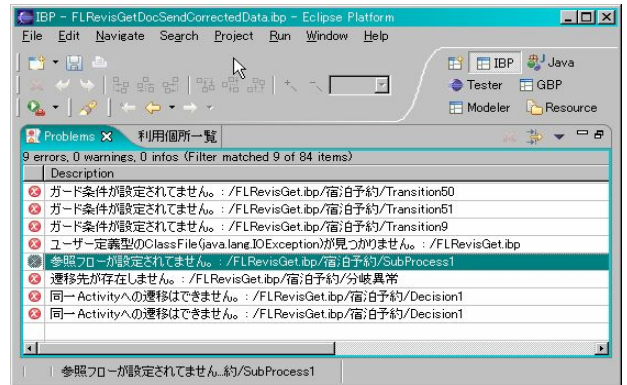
IBP - FLRevisGetDocSendCorrectedData.ibp - Eclipse Platform

File Edit Navigate Search Project Run Window Help

IBP Java
Tester GBP
Modeler Resource

Problems 利用個所一覧

9 errors, 0 warnings, 0 infos (Filter matched 9 of 84 items)

| Description |
|---|
| ガード条件が設定されてません。 : /FLRevisGet.ibp/宿泊予約/Transition50 |
| ガード条件が設定されてません。 : /FLRevisGet.ibp/宿泊予約/Transition51 |
| ガード条件が設定されてません。 : /FLRevisGet.ibp/宿泊予約/Transition9 |
| ユーザー定義型のClassFile(java.lang.IOException)が見つかりません。 : /FLRevisGet.ibp |
| 参照フローが設定されてません。 : /FLRevisGet.ibp/宿泊予約/SubProcess1 |
| 遷移先が存在しません。 : /FLRevisGet.ibp/宿泊予約/分岐異常 |
| 同一Activityへの遷移はできません。 : /FLRevisGet.ibp/宿泊予約/Decision1 |
| 同一Activityへの遷移はできません。 : /FLRevisGet.ibp/宿泊予約/Decision1 |

参照フローが設定されてません...約/SubProcess1